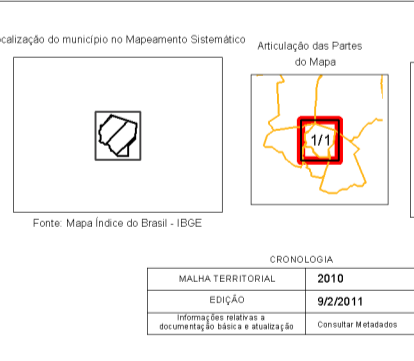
ocalização do município no Mapeamento Sistemático

Articulação das Partes do Mapa

1/1

Fonte: Mapa Índice do Brasil - IBGE

CRONOLOGIA

| MALHA TERRITORIAL | 2010 |
|---|---|
| EDIÇÃO | 9/2/2011 |
| Informações relativas a documentação básica e atualização | Consultar Metadados |